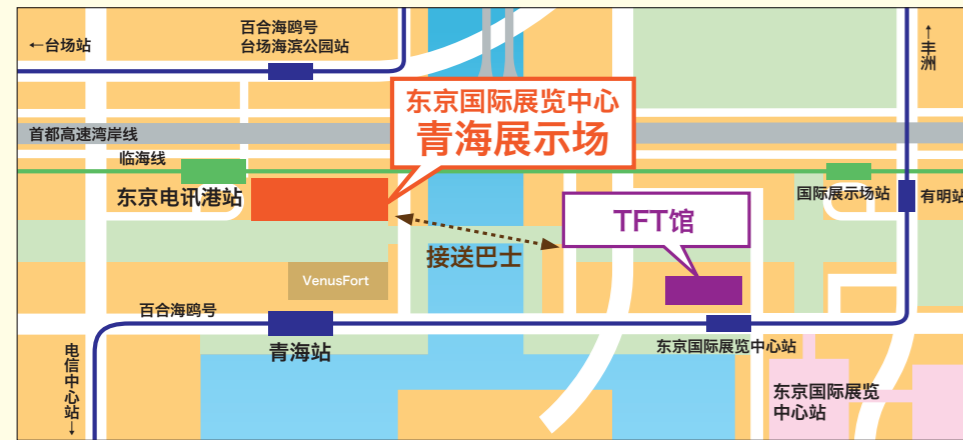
←台场站

百合海鸥号
台场海滨公园站

↑
丰
洲

东京国际展览中心
青海展示场

首都高速湾岸线

临海线

东京电讯港站

国际展示场站

有明站

TFT馆

接送巴士

VenusFort

百合海鸥号

青海站

东京国际展览中心站

电
信
中
心
站
↓

东京国际展览
中心站